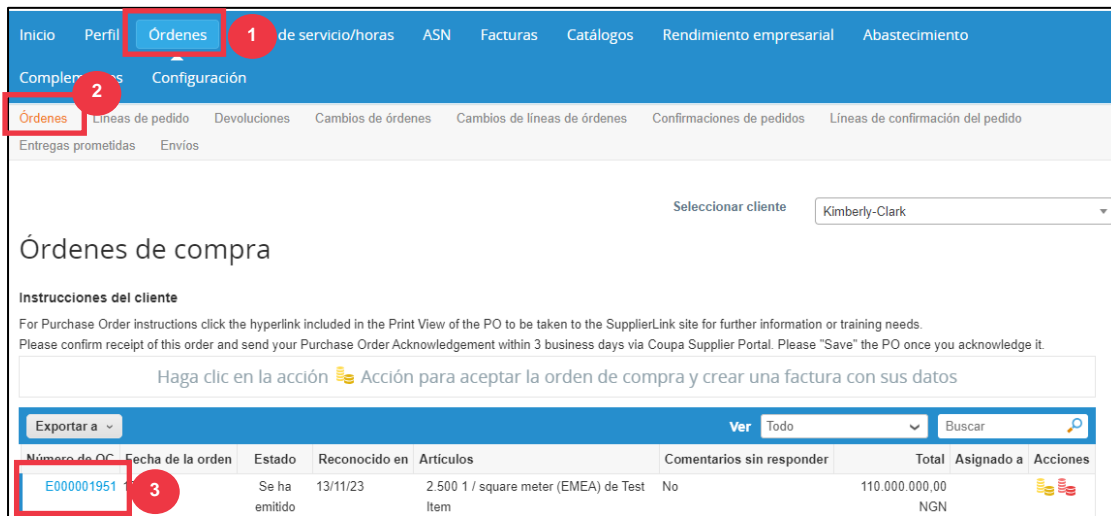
Inicio Perfil Órdenes 1 de servicio/horas ASN Facturas Catálogos Rendimiento empresarial Abastecimiento

Complementos Configuración

2

Órdenes Líneas de pedido Devoluciones Cambios de órdenes Cambios de líneas de órdenes Confirmaciones de pedidos Líneas de confirmación del pedido

Entregas prometidas Envíos

Seleccionar cliente Kimberly-Clark

Órdenes de compra

Instrucciones del cliente

For Purchase Order instructions click the hyperlink included in the Print View of the PO to be taken to the SupplierLink site for further information or training needs.

Please confirm receipt of this order and send your Purchase Order Acknowledgement within 3 business days via Coupa Supplier Portal. Please "Save" the PO once you acknowledge it.

Haga clic en la acción Acción para aceptar la orden de compra y crear una factura con sus datos

Exportar a

Ver Todo Buscar

| Número de OC | Fecha de la orden | Estado | Reconocido en | Artículos | Comentarios sin responder | Total | Asignado a | Acciones |
|---|---|---|---|---|---|---|---|---|
| E000001951 3 | | Se ha emitido | 13/11/23 | 2.500 1 / square meter (EMEA) de Test Item | No | 110.000.000,00 NGN | | |